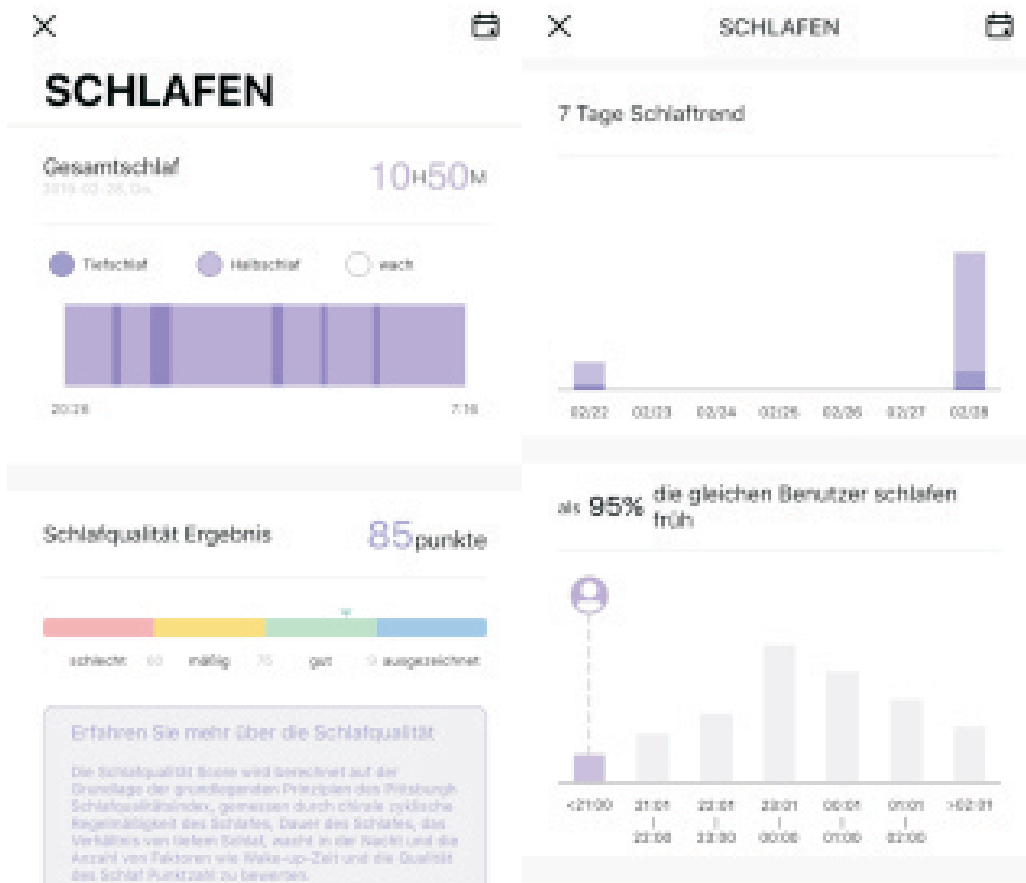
SCHLAFEN

Gesamtschlaf
2019-02-28 Do.
10H50M

Tiefschlaf Halbschlaf wach

20:28 7:18

Schlafqualität Ergebnis
85punkte

schlecht 60 mäßig 75 gut 9 ausgezeichnet

Erfahren Sie mehr über die Schlafqualität

Die Schlafqualität Score wird berechnet auf der Grundlage der grundlegenden Prinzipien des Pittsburgh Schlafqualitätsindex, gemessen durch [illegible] zyklische Regelmäßigkeit des Schlafes, Dauer des Schlafes, das Verhältnis von tiefem Schlaf, wacht in der Nacht und die Anzahl von Faktoren wie Wake-up-Zeit und die Qualität des Schlaf Punktzahl zu bewerten.

SCHLAFEN

7 Tage Schlaftrend

02/22 02/23 02/24 02/25 02/26 02/27 02/28

als 95% die gleichen Benutzer schlafen früh

<21:00 21:01 | 22:00 22:01 | 23:00 23:01 | 00:00 00:01 | 01:00 01:01 | 02:00 >02:01